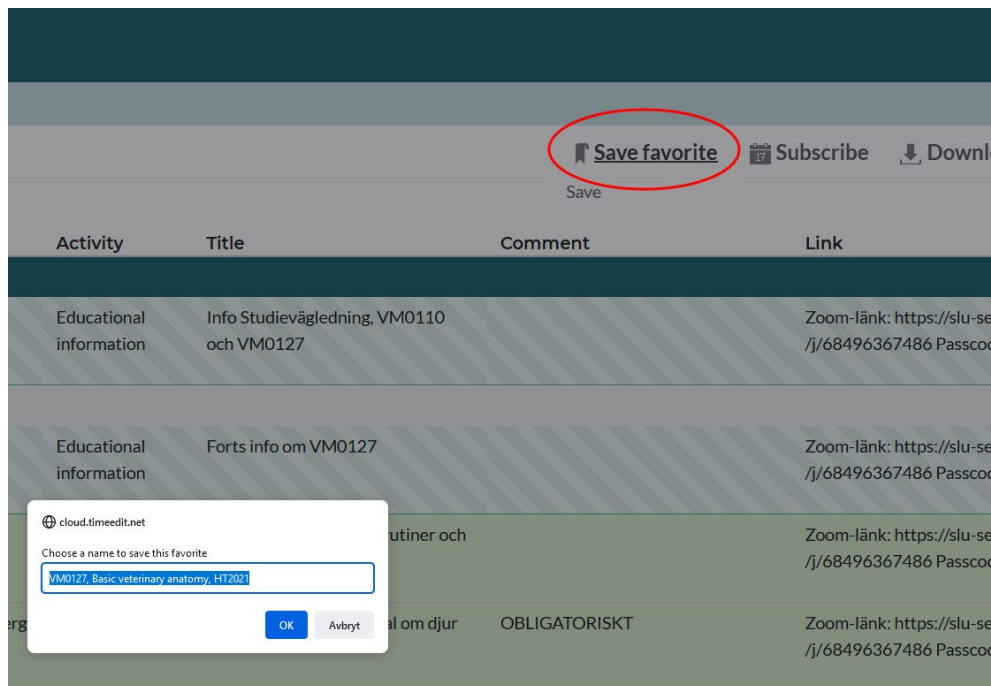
Save favorite Subscribe Downl

Save

| Activity | Title | Comment | Link |
|---|---|---|---|
| Educational information | Info Studievägledning, VM0110 och VM0127 | | Zoom-länk: https://slu-se /j/68496367486 Passcod |
| Educational information | Forts info om VM0127 | | Zoom-länk: https://slu-se /j/68496367486 Passcod |
| | rutiner och | | Zoom-länk: https://slu-se /j/68496367486 Passcod |
| erg | al om djur | OBLIGATORISKT | Zoom-länk: https://slu-se /j/68496367486 Passcod |

cloud.timeedit.net

Choose a name to save this favorite

VM0127, Basic veterinary anatomy, HT2021

OK Avbryt